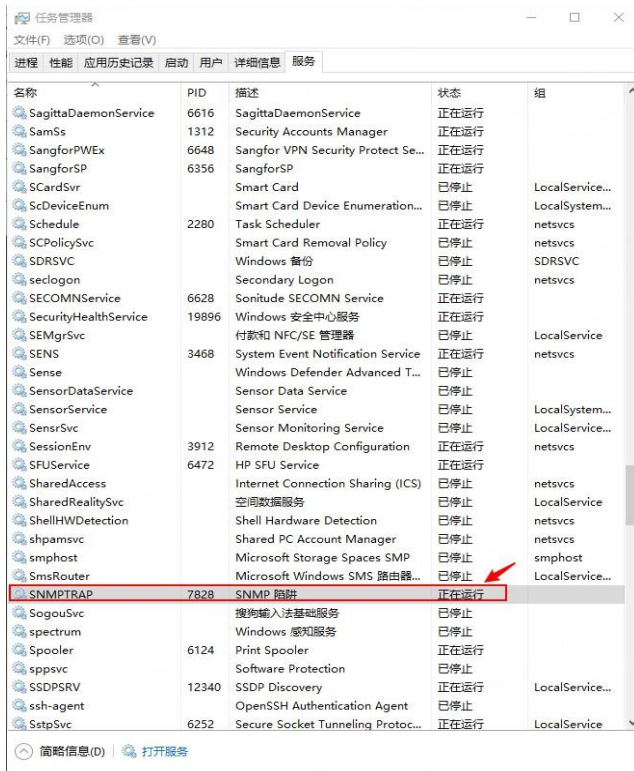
任务管理器

文件(F) 选项(O) 查看(V)

进程 性能 应用历史记录 启动 用户 详细信息 服务

| 名称 | PID | 描述 | 状态 | 组 |
|---|---|---|---|---|
| SagittaDaemonService | 6616 | SagittaDaemonService | 正在运行 | |
| SamSs | 1312 | Security Accounts Manager | 正在运行 | |
| SangforPWEx | 6648 | Sangfor VPN Security Protect Se... | 正在运行 | |
| SangforSP | 6356 | SangforSP | 正在运行 | |
| SCardSvr | | Smart Card | 已停止 | LocalService... |
| ScDeviceEnum | | Smart Card Device Enumeration... | 已停止 | LocalSystem... |
| Schedule | 2280 | Task Scheduler | 正在运行 | netsvcs |
| SCPolicySvc | | Smart Card Removal Policy | 已停止 | netsvcs |
| SDRSVC | | Windows 备份 | 已停止 | SDRSVC |
| seclogon | | Secondary Logon | 已停止 | netsvcs |
| SECOMNService | 6628 | Sonitude SECOMN Service | 正在运行 | |
| SecurityHealthService | 19896 | Windows 安全中心服务 | 正在运行 | |
| SEMgrSvc | | 付款和 NFC/SE 管理器 | 已停止 | LocalService |
| SENS | 3468 | System Event Notification Service | 正在运行 | netsvcs |
| Sense | | Windows Defender Advanced T... | 已停止 | |
| SensorDataService | | Sensor Data Service | 已停止 | |
| SensorService | | Sensor Service | 已停止 | LocalSystem... |
| SensrSvc | | Sensor Monitoring Service | 已停止 | LocalService... |
| SessionEnv | 3912 | Remote Desktop Configuration | 正在运行 | netsvcs |
| SFUService | 6472 | HP SFU Service | 正在运行 | |
| SharedAccess | | Internet Connection Sharing (ICS) | 已停止 | netsvcs |
| SharedRealitySvc | | 空间数据服务 | 已停止 | LocalService |
| ShellHWDetection | | Shell Hardware Detection | 已停止 | netsvcs |
| shpamsvc | | Shared PC Account Manager | 已停止 | netsvcs |
| smphost | | Microsoft Storage Spaces SMP | 已停止 | smphost |
| SmsRouter | | Microsoft Windows SMS 路由器... | 已停止 | LocalService... |
| SNMPTRAP | 7828 | SNMP 陷阱 | 正在运行 | |
| SogouSvc | | 搜狗输入法基础服务 | 已停止 | |
| spectrum | | Windows 感知服务 | 已停止 | |
| Spooler | 6124 | Print Spooler | 正在运行 | |
| sppsvc | | Software Protection | 已停止 | |
| SSDPSRV | 12340 | SSDP Discovery | 正在运行 | LocalService... |
| ssh-agent | | OpenSSH Authentication Agent | 已停止 | |
| SstpSvc | 6252 | Secure Socket Tunneling Protoc... | 正在运行 | LocalService |

简略信息(D) | 打开服务